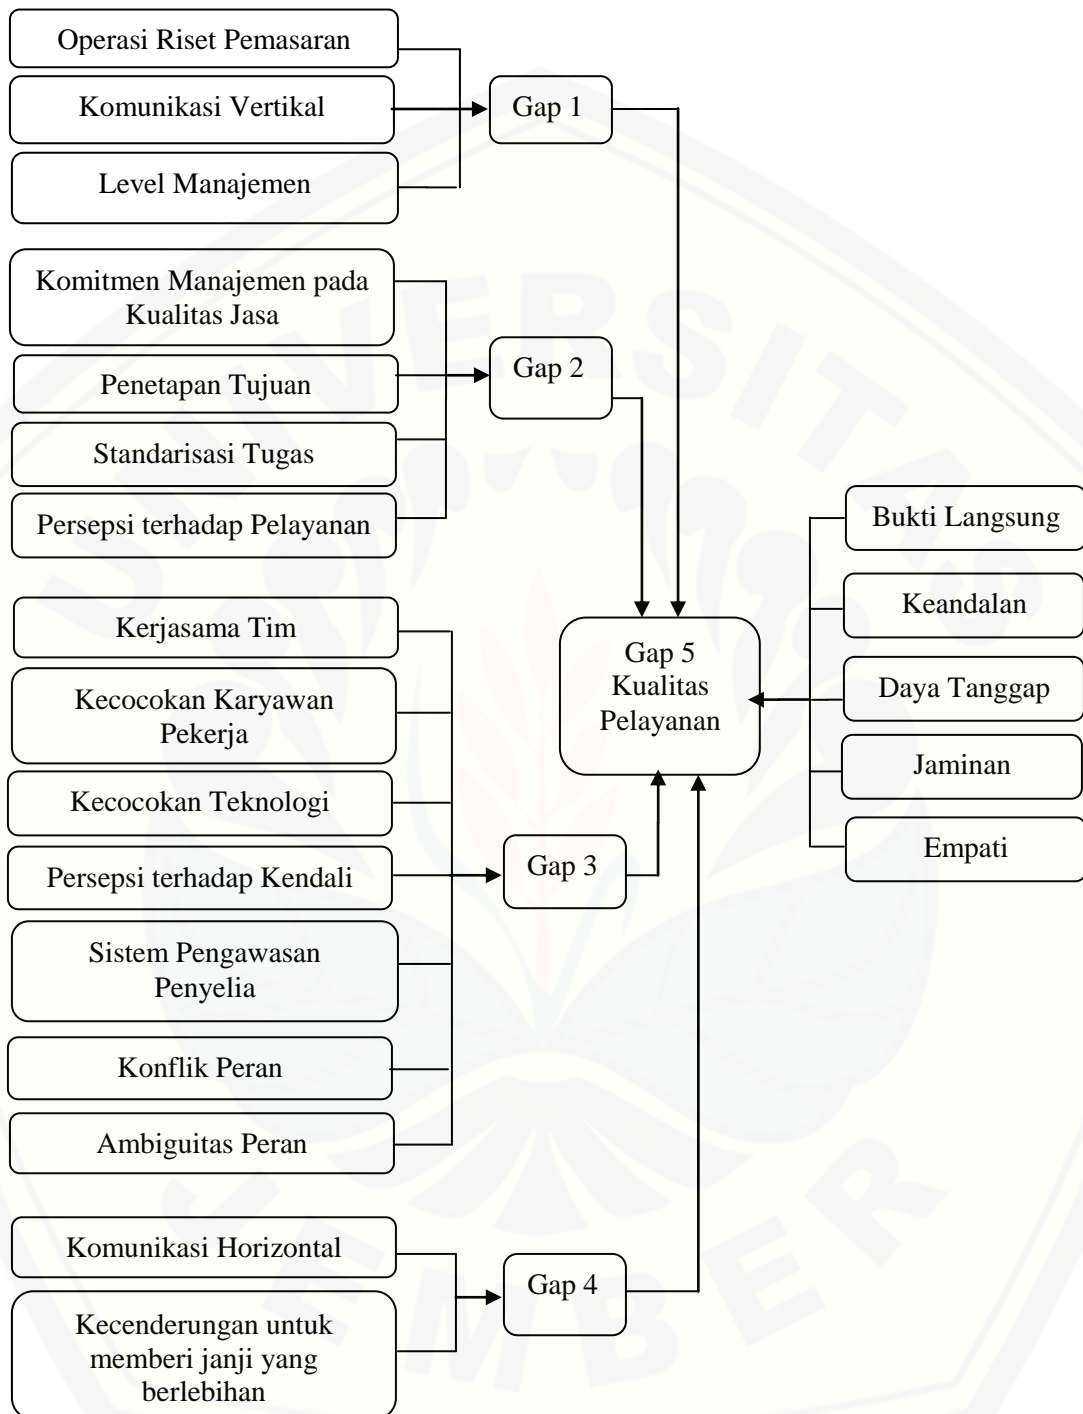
Operasi Riset Pemasaran

Komunikasi Vertikal

Level Manajemen

Gap 1

Komitmen Manajemen pada Kualitas Jasa

Penetapan Tujuan

Standarisasi Tugas

Persepsi terhadap Pelayanan

Gap 2

Kerjasama Tim

Kecocokan Karyawan Pekerja

Kecocokan Teknologi

Persepsi terhadap Kendali

Sistem Pengawasan Penyelia

Konflik Peran

Ambiguitas Peran

Gap 3

Gap 5 Kualitas Pelayanan

Bukti Langsung

Keandalan

Daya Tanggap

Jaminan

Empati

Komunikasi Horizontal

Kecenderungan untuk memberi janji yang berlebihan

Gap 4